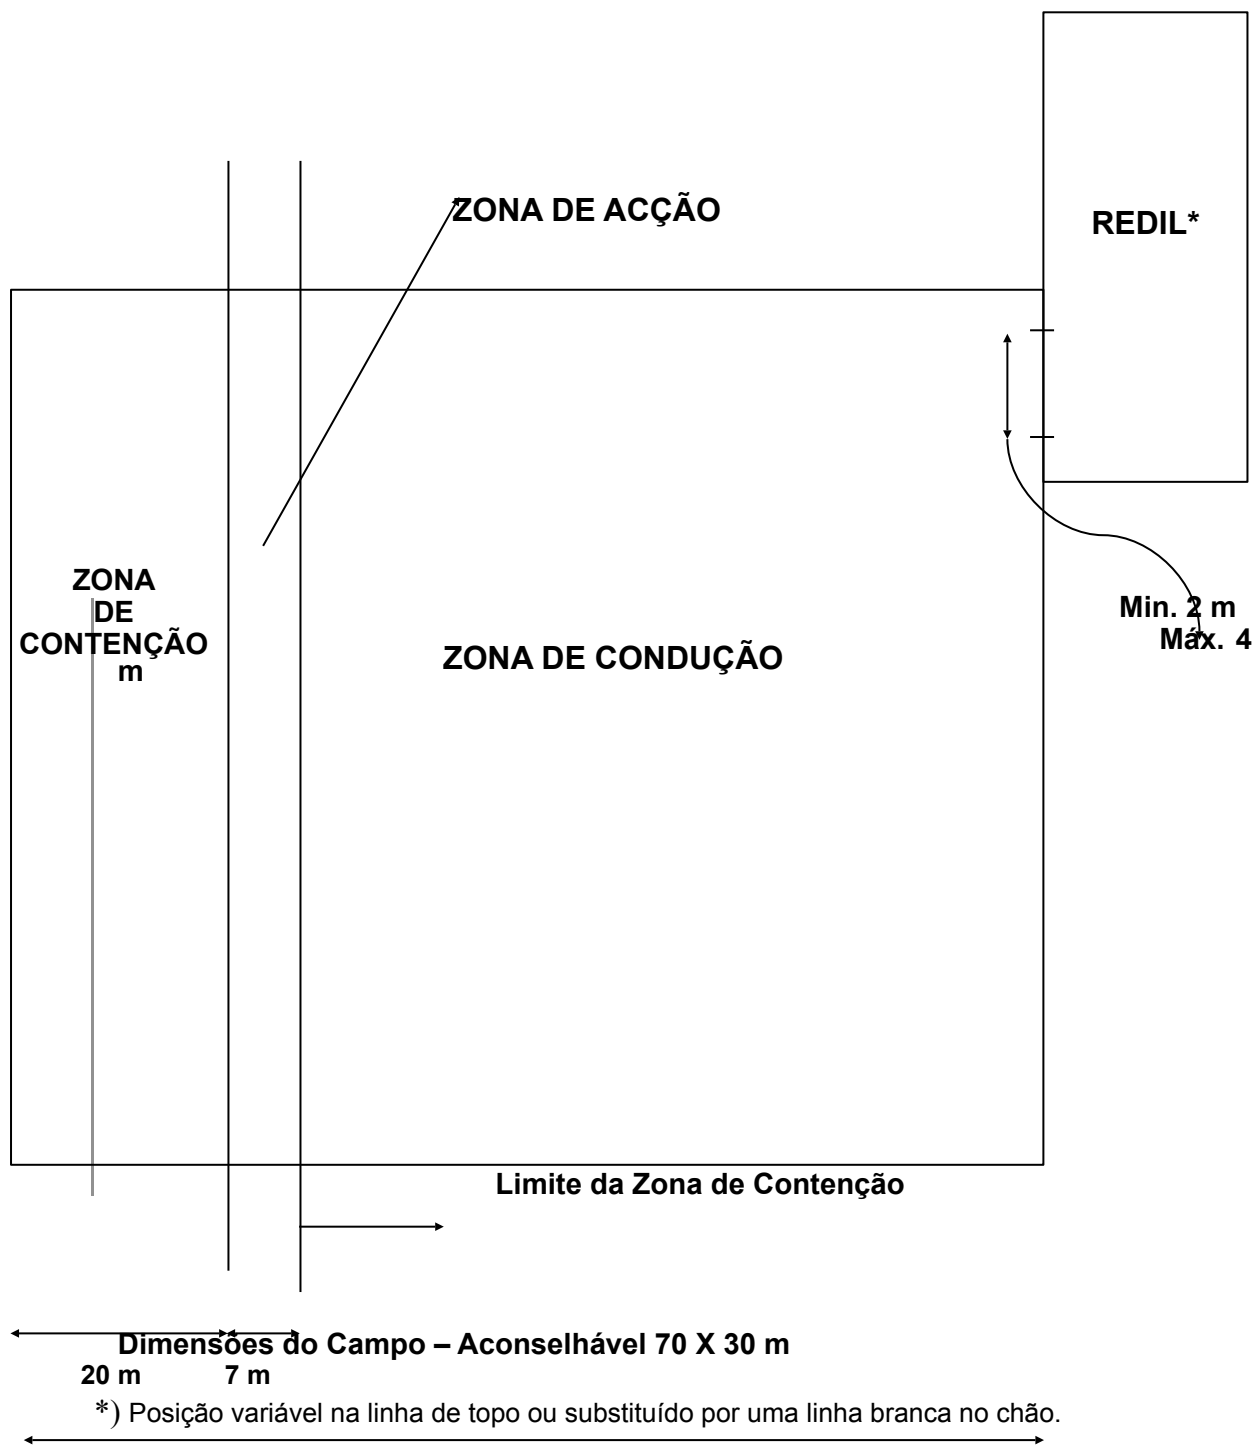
ZONA DE ACÇÃO

REDIL*

ZONA
DE
CONTENÇÃO
m

ZONA DE CONDUÇÃO

Min. 2 m
Máx. 4

Limite da Zona de Contenção

Dimensões do Campo – Aconselhável 70 X 30 m
20 m 7 m

*) Posição variável na linha de topo ou substituído por uma linha branca no chão.